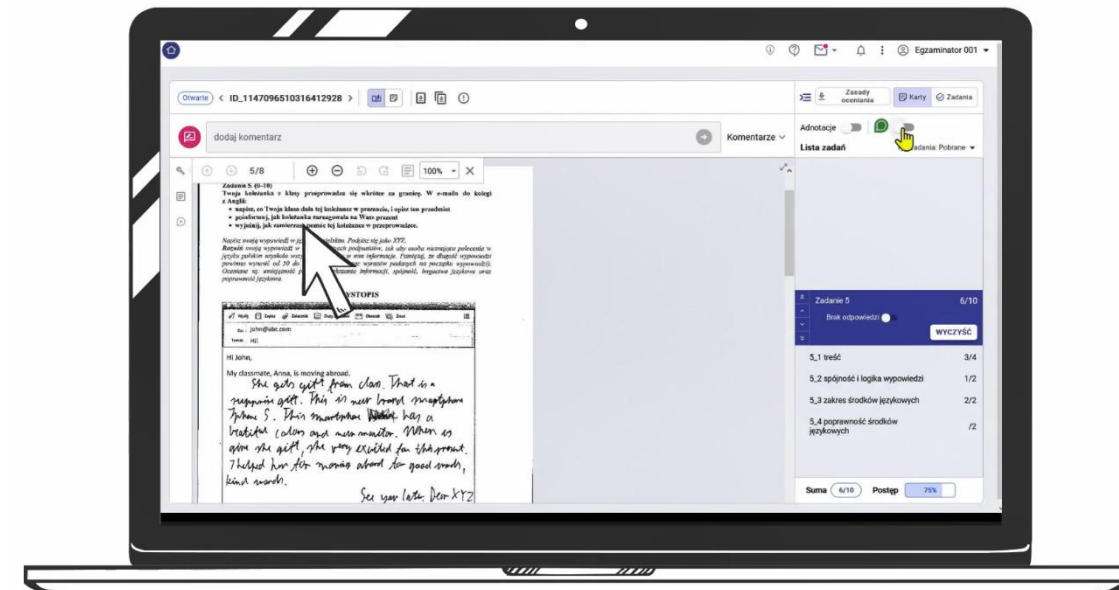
Egzaminator 001

Otwarte < ID_1147096510316412928 >

Zasady oceniania

Karty

Zadania

dodaj komentarz

Komentarze

Adnotacje

Lista zadań

Zadania: Pobrane

5/8

100%

Zadanie 5. (0-10)

Twoja koleżanka z klasy przeprowadza się wkrótce za granicę. W e-mailu do kolegi z Anglii:

• napisz, co Twoja klasa dała tej koleżance w prezencie, i opisz ten przedmiot

• poinformuj, jak koleżanka zareagowała na Wasz prezent

• wyjaśnij, jak zamierzasz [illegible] pomóc tej koleżance w przeprowadzce.

Napisz swoją wypowiedź w j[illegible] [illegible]elskim. Podpisz się jako XYZ. Rozwiń swoją wypowiedź w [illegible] podpunktów, tak aby osoba nieznająca polecenia w języku polskim wszystko zroz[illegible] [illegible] tym informacje. Pamiętaj, że długość wypowiedzi powinna wynosić od 50 do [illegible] wyrazów podanych na początku wypowiedzi). Oceniane są: umiejętność p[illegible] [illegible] informacji, spójność, bogactwo językowe oraz poprawność językowa.

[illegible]ISTOPIS

Wyślij Zapisz Załącznik

Do: john@abc.com

Temat: Hi!

Hi John,

My classmate, Anna, is moving abroad.

She gets gift from class. That is a suppising gift. This is new brand smartphone Iphone 5. This smartphone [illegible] has a beatiful colors and new monitor. When is give she gift, she very excited for the present. I helped her for moving abroad for good words, kind words.

See you late. Dear XYZ

Zadanie 5 6/10

Brak odpowiedzi

WYCZYŚĆ

5_1 treść 3/4

5_2 spójność i logika wypowiedzi 1/2

5_3 zakres środków językowych 2/2

5_4 poprawność środków językowych /2

Suma 6/10 Postęp 75%